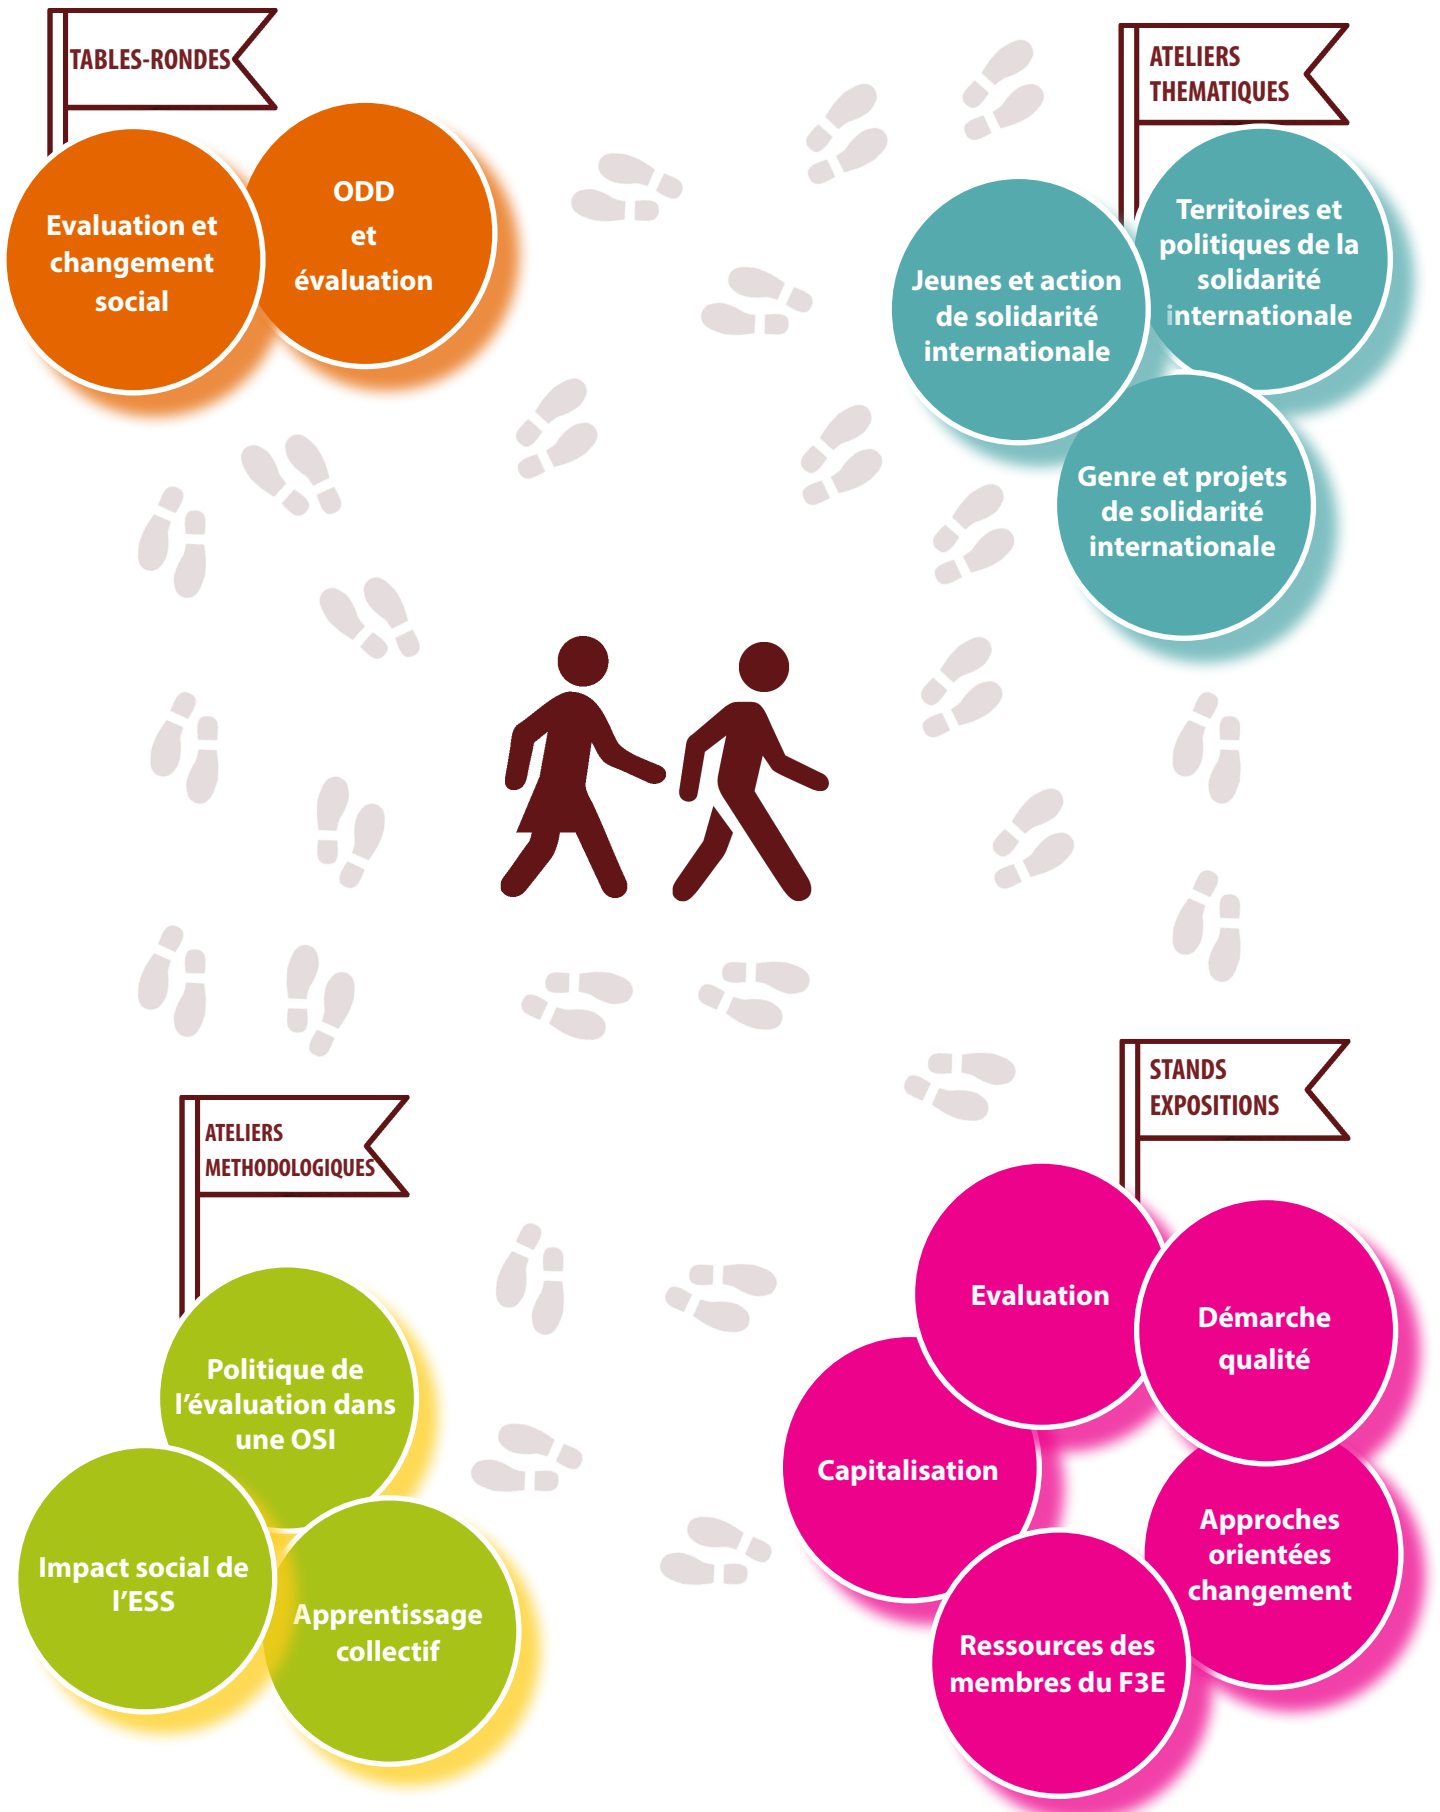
TABLES-RONDES

Evaluation et changement social

ODD et évaluation

ATELIERS THEMATIQUES

Jeunes et action de solidarité internationale

Territoires et politiques de la solidarité internationale

Genre et projets de solidarité internationale

ATELIERS METHODOLOGIQUES

Politique de l'évaluation dans une OSI

Impact social de l'ESS

Apprentissage collectif

STANDS EXPOSITIONS

Evaluation

Démarche qualité

Capitalisation

Approches orientées changement

Ressources des membres du F3E